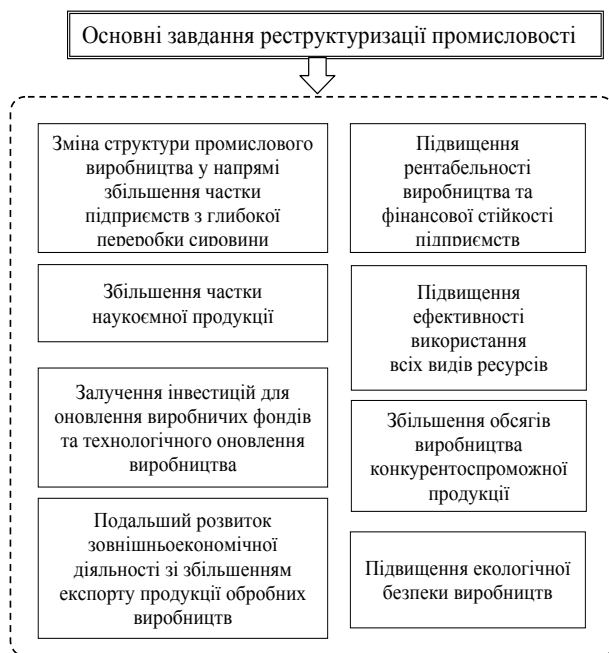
Основні завдання реструктуризації промисловості

Зміна структури промислового виробництва у напрямі збільшення частки підприємств з глибокої переробки сировини

Збільшення частки наукоємної продукції

Залучення інвестицій для оновлення виробничих фондів та технологічного оновлення виробництва

Подальший розвиток зовнішньоекономічної діяльності зі збільшенням експорту продукції обробних виробництв

Підвищення рентабельності виробництва та фінансової стійкості підприємств

Підвищення ефективності використання всіх видів ресурсів

Збільшення обсягів виробництва конкурентоспроможної продукції

Підвищення екологічної безпеки виробництв